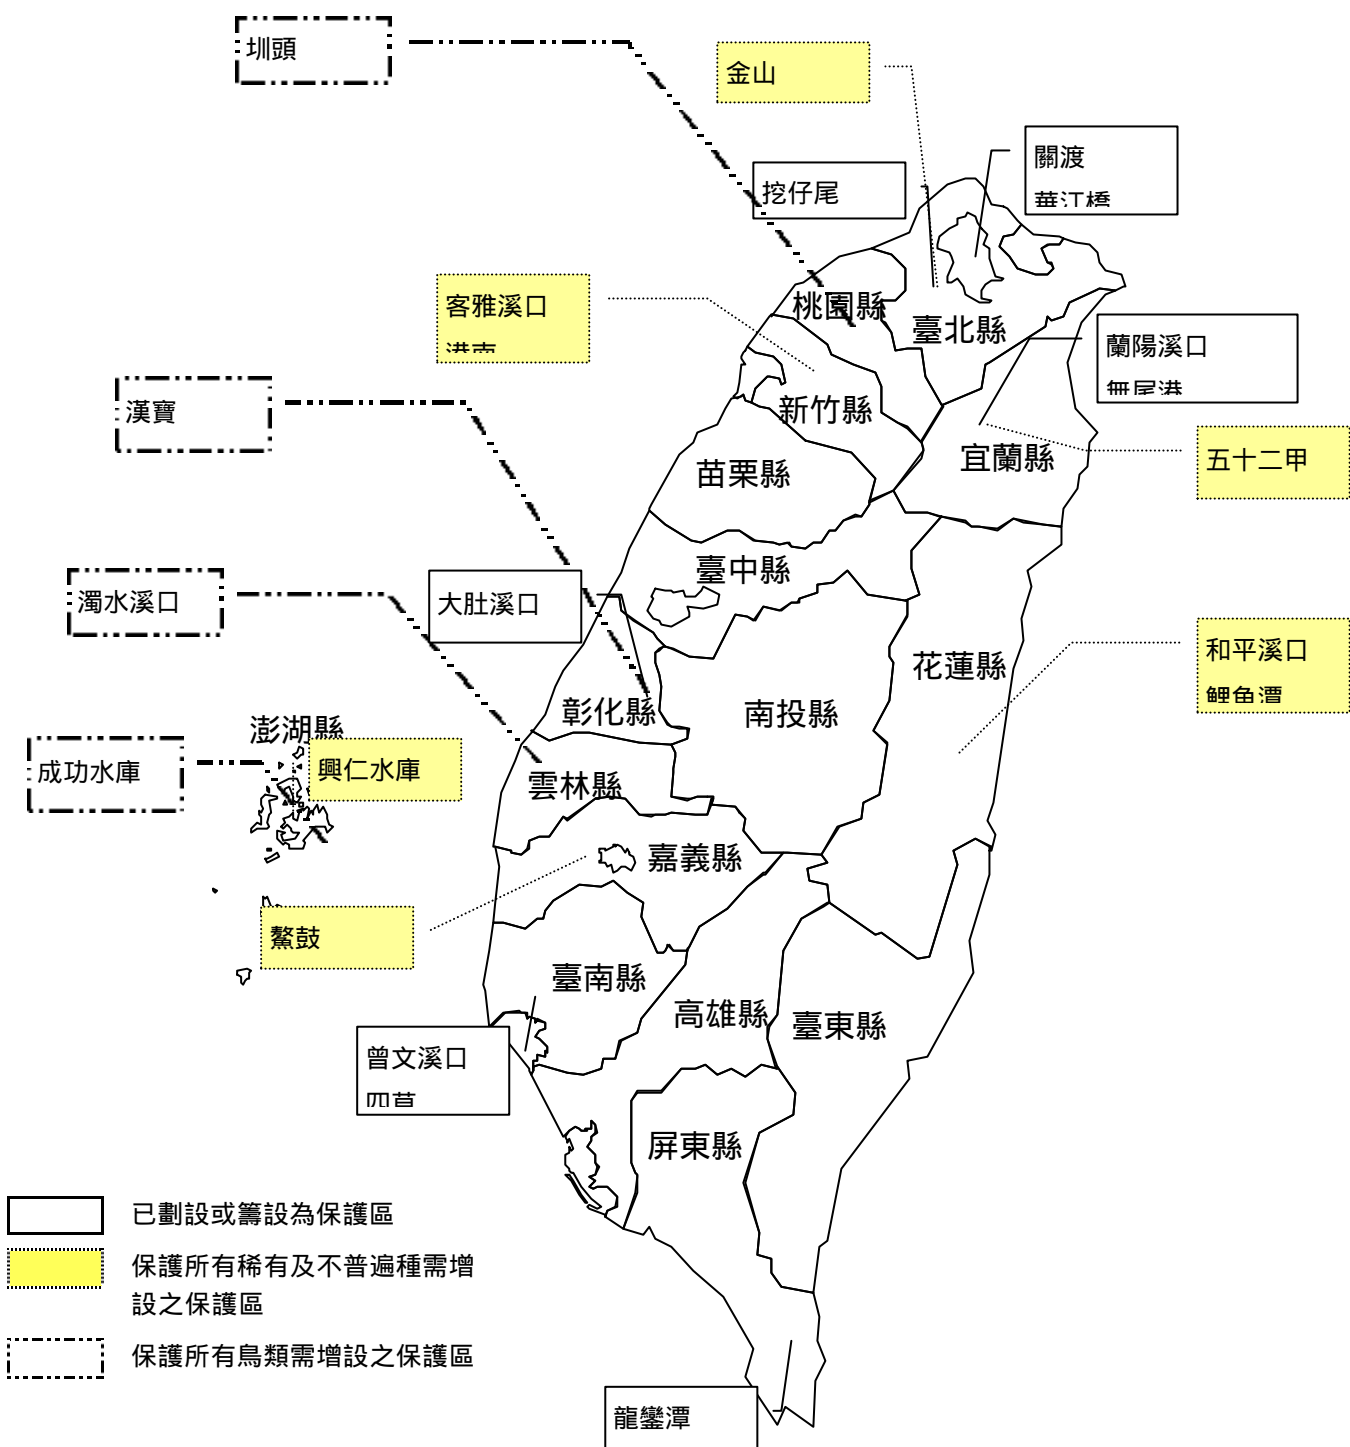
圳頭

金山

關渡
華江橋

挖仔尾

桃園縣

臺北縣

客雅溪口
港南

蘭陽溪口
無尾港

漢寶

新竹縣

宜蘭縣

五十二甲

苗栗縣

臺中縣

濁水溪口

大肚溪口

和平溪口
鯉魚潭

花蓮縣

彰化縣

南投縣

澎湖縣

成功水庫

興仁水庫

雲林縣

嘉義縣

鰲鼓

臺南縣

高雄縣

臺東縣

曾文溪口
四草

屏東縣

已劃設或籌設為保護區

保護所有稀有及不普遍種需增設之保護區

保護所有鳥類需增設之保護區

龍鑾潭